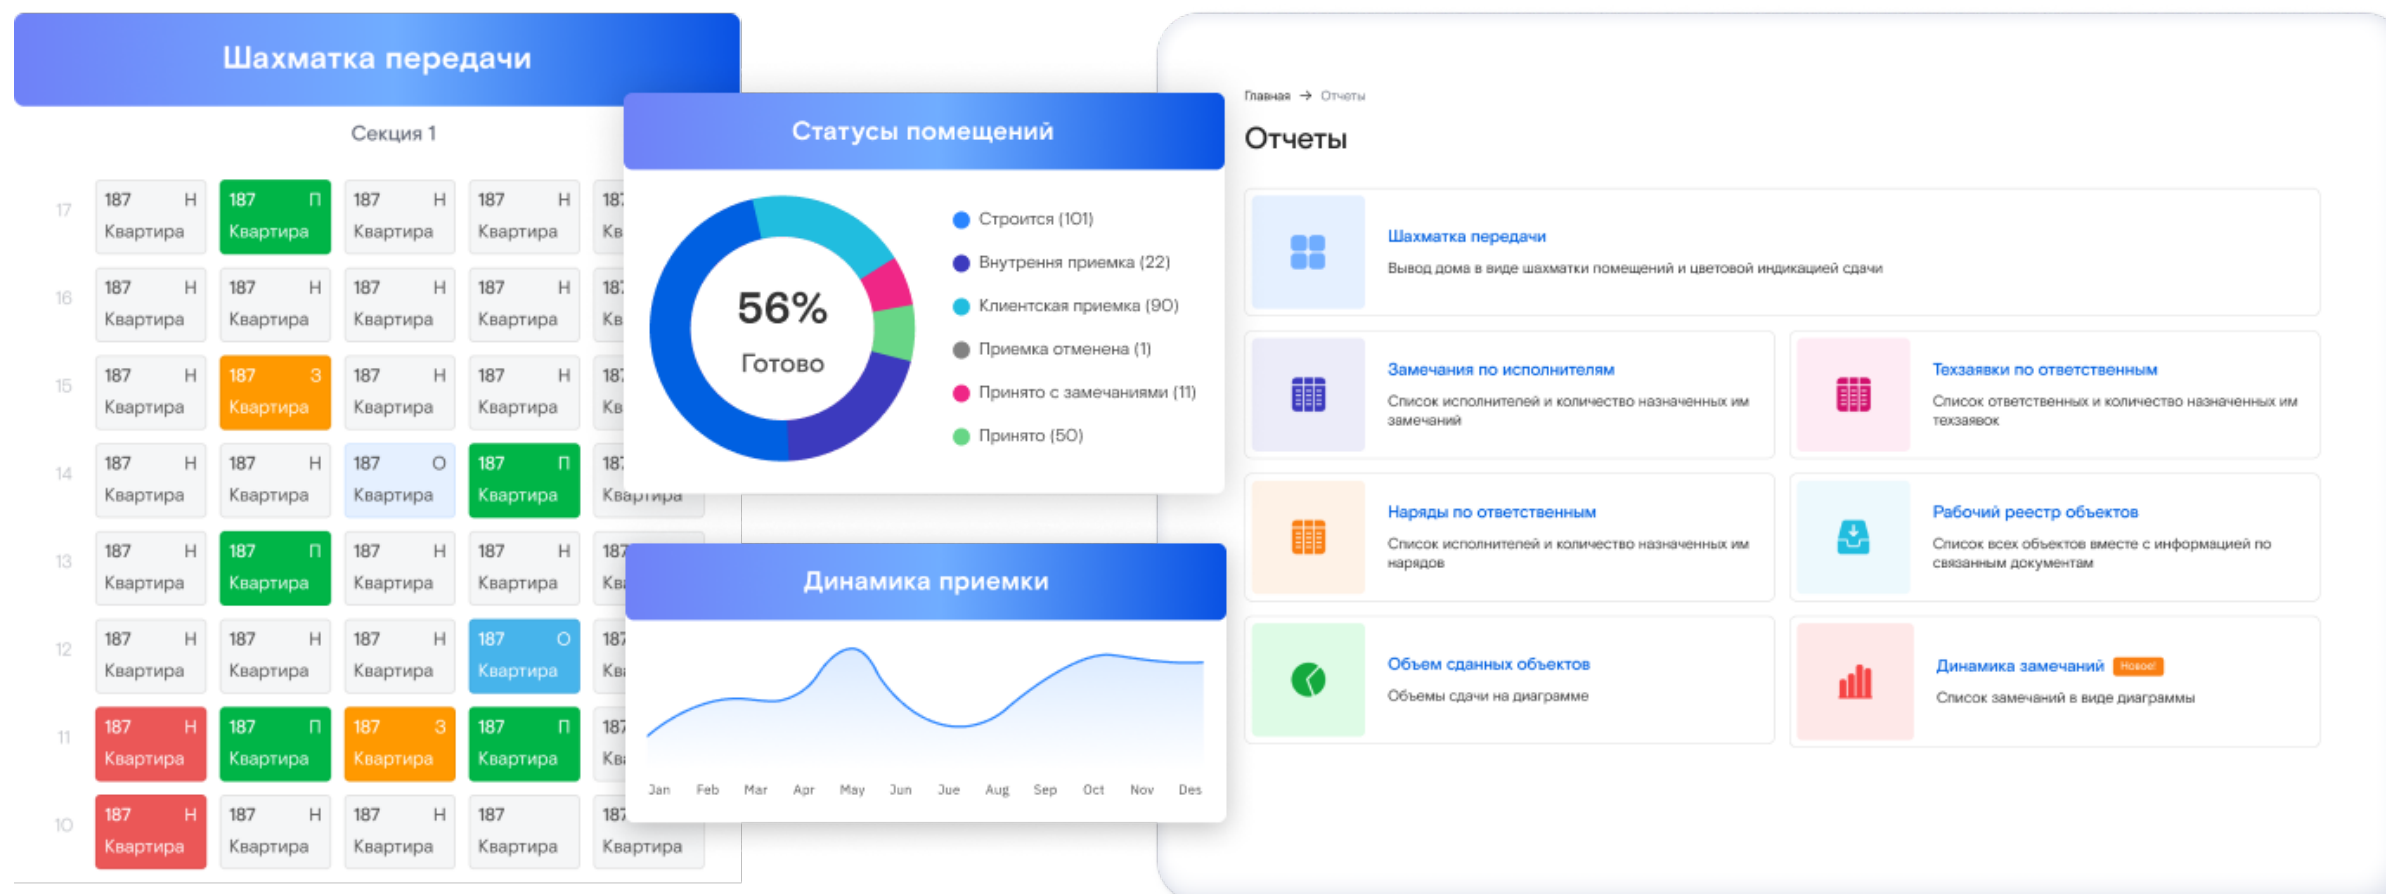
Шахматка передачи

Секция 1

| | | | | | |
|---|---|---|---|---|---|
| 17 | 187 Н Квартира | 187 П Квартира | 187 Н Квартира | 187 Н Квартира | 187 Кв |
| 16 | 187 Н Квартира | 187 Н Квартира | 187 Н Квартира | 187 Н Квартира | 187 Кв |
| 15 | 187 Н Квартира | 187 З Квартира | 187 Н Квартира | 187 Н Квартира | 187 Кв |
| 14 | 187 Н Квартира | 187 Н Квартира | 187 О Квартира | 187 П Квартира | 187 Квартира |
| 13 | 187 Н Квартира | 187 П Квартира | 187 Н Квартира | 187 Н Квартира | 187 Кв |
| 12 | 187 Н Квартира | 187 Н Квартира | 187 Н Квартира | 187 О Квартира | 187 Кв |
| 11 | 187 Н Квартира | 187 П Квартира | 187 З Квартира | 187 П Квартира | 187 Кв |
| 10 | 187 Н Квартира | 187 Н Квартира | 187 Н Квартира | 187 Квартира | 187 Квартира |

Статусы помещений

56%
Готово

Строится (101)
Внутрення приемка (22)
Клиентская приемка (90)
Приемка отменена (1)
Принято с замечаниями (11)
Принято (50)

Динамика приемки

Jan Feb Mar Apr May Jun Jue Aug Sep Oct Nov Des

Главная → Отчеты

Отчеты

Шахматка передачи
Вывод дома в виде шахматки помещений и цветовой индикацией сдачи

Замечания по исполнителям
Список исполнителей и количество назначенных им замечаний

Техзаявки по ответственным
Список ответственных и количество назначенных им техзаявок

Наряды по ответственным
Список исполнителей и количество назначенных им нарядов

Рабочий реестр объектов
Список всех объектов вместе с информацией по связанным документам

Объем сданных объектов
Объемы сдачи на диаграмме

Динамика замечаний Новое!
Список замечаний в виде диаграммы